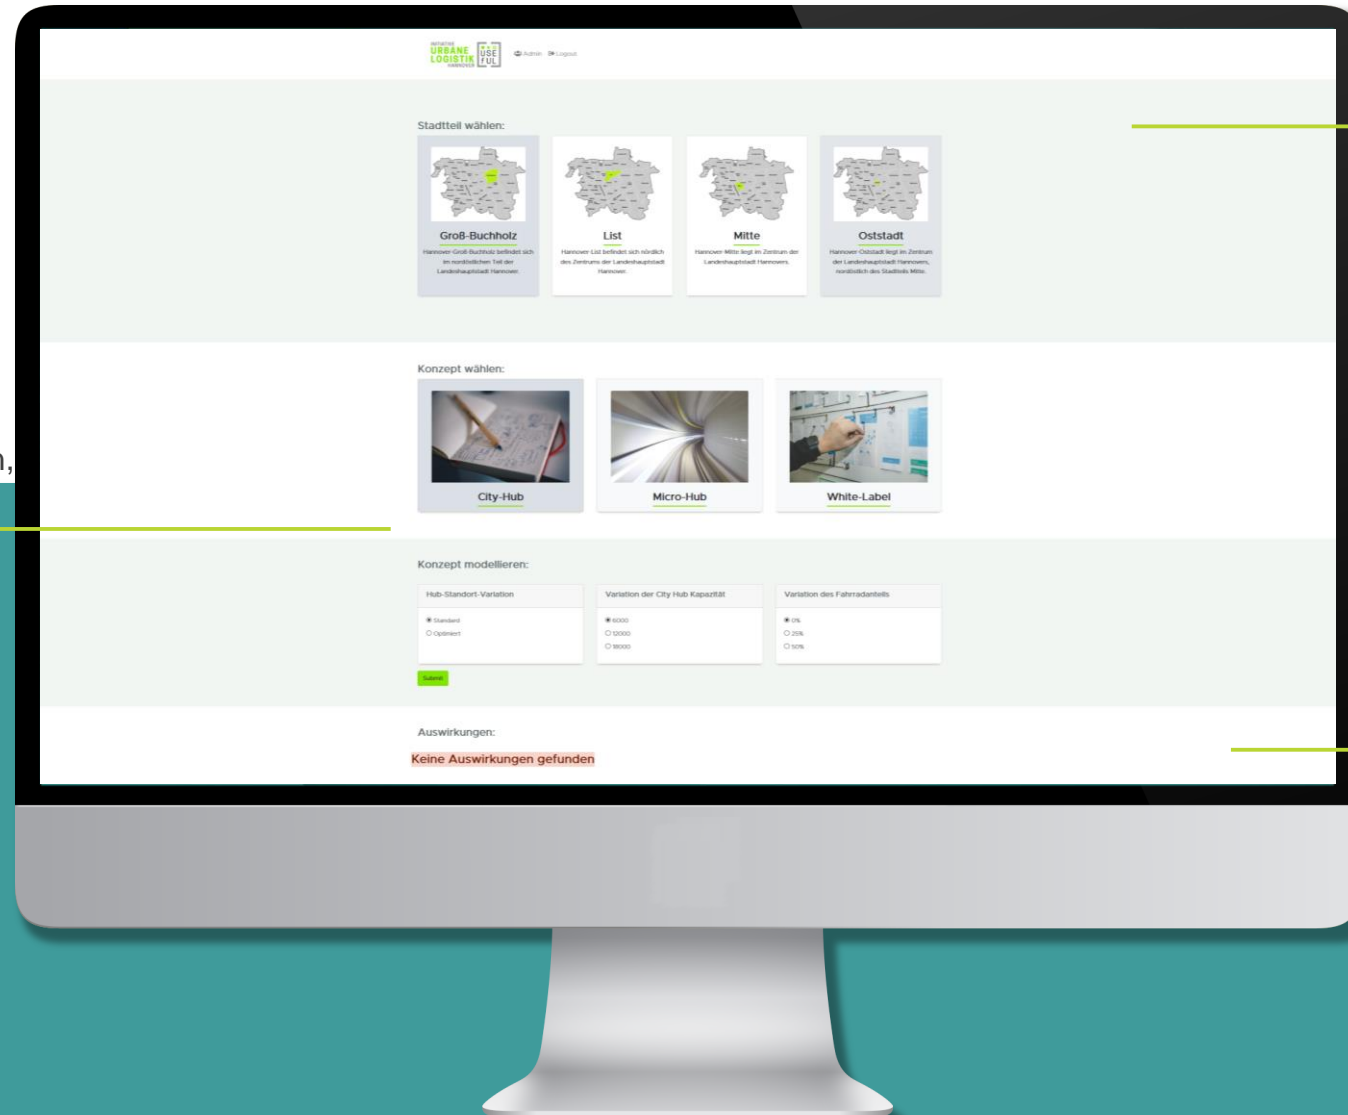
INITIATIVE URBANE LOGISTIK HANNOVER USE FUL

Admin Logout

Stadtteil wählen:

Groß-Buchholz
Hannover-Groß-Buchholz befindet sich im nordöstlichen Teil der Landeshauptstadt Hannover.

List
Hannover List befindet sich nördlich des Zentrums der Landeshauptstadt Hannover.

Mitte
Hannover Mitte liegt im Zentrum der Landeshauptstadt Hannovers.

Oststadt
Hannover Oststadt liegt im Zentrum der Landeshauptstadt Hannovers, nördlich des Stadtteils Mitte.

Konzept wählen:

City-Hub

Micro-Hub

White-Label

Konzept modellieren:

| Hub-Standort-Variation | Variation der City Hub Kapazität | Variation des Fahrradanteils |
|---|---|---|
| Standard | 6000 | 0% |
| Optimiert | 12000 | 25% |
| | 18000 | 50% |

Submit

Auswirkungen:

Keine Auswirkungen gefunden

n,